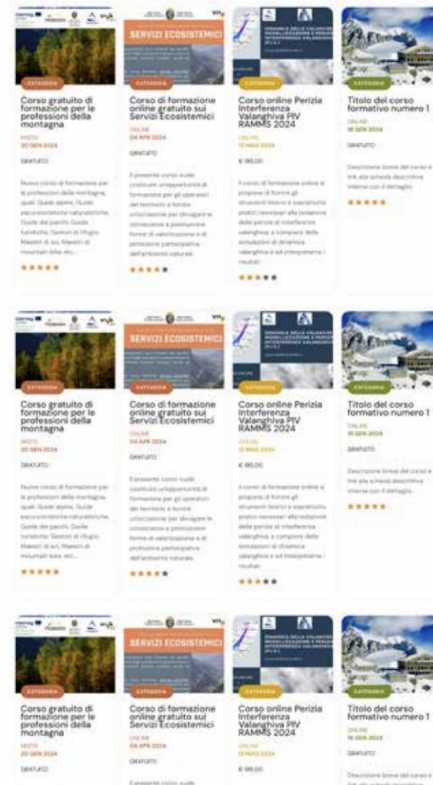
CATEGORIA
Corso gratuito di formazione per le professioni della montagna
MISTO
20 GEN 2024
GRATUITO
Nuovo corso di formazione per le professioni della montagna, quali: Guide alpine, Guide escursionistiche naturalistiche, Guide dei parchi, Guide turistiche, Gestori di rifugio, Maestri di sci, Maestri di mountain bike, etc...
★★★★★

SERVIZI ECOSISTEMICI
CATEGORIA
Corso di formazione online gratuito sui Servizi Ecosistemici
ONLINE
04 APR 2024
GRATUITO
Il presente corso vuole costituire un'opportunità di formazione per gli operatori del territorio a fornire un'occasione per divulgare la conoscenza e promuovere forme di valorizzazione e di protezione partecipativa dell'ambiente naturale.
★★★★★

CATEGORIA
Corso online Perizia Interferenza Valanghiva PIV RAMMS 2024
ONLINE
13 MAG 2024
€ 190,00
Il corso di formazione online si propone di fornire gli strumenti teorici e soprattutto pratici necessari alla redazione delle perizie di interferenza valanghiva, a compiere delle simulazioni di dinamica valanghiva e ad interpretarne i risultati.
★★★★★

CATEGORIA
Titolo del corso formativo numero 1
ONLINE
18 GEN 2024
GRATUITO
Descrizione breve del corso e link alla scheda descrittiva interna con il dettaglio.
★★★★★

CATEGORIA
Corso gratuito di formazione per le professioni della montagna
MISTO
20 GEN 2024
GRATUITO
Nuovo corso di formazione per le professioni della montagna, quali: Guide alpine, Guide escursionistiche naturalistiche, Guide dei parchi, Guide turistiche, Gestori di rifugio, Maestri di sci, Maestri di mountain bike, etc...
★★★★★

SERVIZI ECOSISTEMICI
CATEGORIA
Corso di formazione online gratuito sui Servizi Ecosistemici
ONLINE
04 APR 2024
GRATUITO
Il presente corso vuole costituire un'opportunità di formazione per gli operatori del territorio a fornire un'occasione per divulgare la conoscenza e promuovere forme di valorizzazione e di protezione partecipativa dell'ambiente naturale.
★★★★★

CATEGORIA
Corso online Perizia Interferenza Valanghiva PIV RAMMS 2024
ONLINE
13 MAG 2024
€ 190,00
Il corso di formazione online si propone di fornire gli strumenti teorici e soprattutto pratici necessari alla redazione delle perizie di interferenza valanghiva, a compiere delle simulazioni di dinamica valanghiva e ad interpretarne i risultati.
★★★★★

CATEGORIA
Titolo del corso formativo numero 1
ONLINE
18 GEN 2024
GRATUITO
Descrizione breve del corso e link alla scheda descrittiva interna con il dettaglio.
★★★★★

CATEGORIA
Corso gratuito di formazione per le professioni della montagna
MISTO
20 GEN 2024
GRATUITO

SERVIZI ECOSISTEMICI
CATEGORIA
Corso di formazione online gratuito sui Servizi Ecosistemici
ONLINE
04 APR 2024
GRATUITO
Il presente corso vuole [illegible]

CATEGORIA
Corso online Perizia Interferenza Valanghiva PIV RAMMS 2024
ONLINE
13 MAG 2024
€ 190,00

CATEGORIA
Titolo del corso formativo numero 1
ONLINE
18 GEN 2024
GRATUITO
Descrizione breve del corso e link alla scheda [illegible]